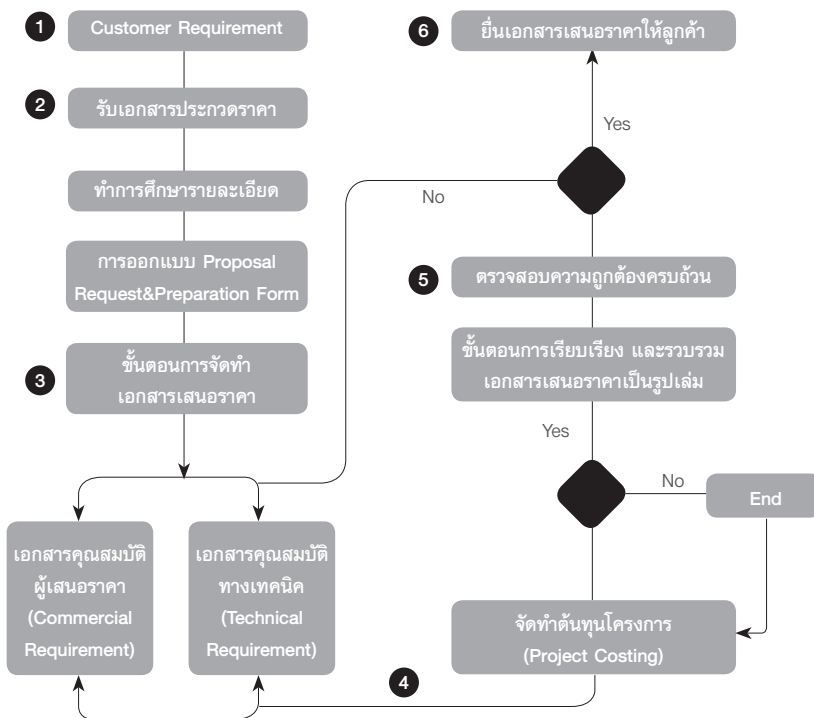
1 Customer Requirement

2 รับเอกสารประกวดราคา

ทำการศึกษารายละเอียด

การออกแบบ Proposal Request&Preparation Form

3 ขั้นตอนการจัดทำเอกสารเสนอราคา

เอกสารคุณสมบัติผู้เสนอราคา (Commercial Requirement)

เอกสารคุณสมบัติทางเทคนิค (Technical Requirement)

4

จัดทำต้นทุนโครงการ (Project Costing)

No

End

Yes

ขั้นตอนการเรียบเรียง และรวบรวมเอกสารเสนอราคาเป็นรูปเล่ม

5 ตรวจสอบความถูกต้องครบถ้วน

No

Yes

6 ยื่นเอกสารเสนอราคาให้ลูกค้า